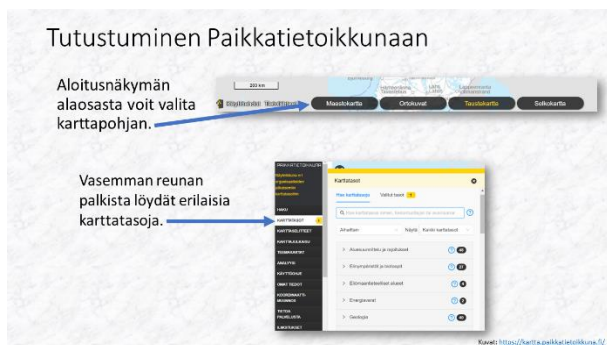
Tutustuminen Paikkatietoikkunaan

Aloitusnäkymän alaosasta voit valita karttapohjan.

200 km

Maastokartta

Ortokuvat

Taustakartta

Selkokartta

Vasemman reunan palkista löydät erilaisia karttatasoja.

PAIKKATIETOIKKUNA

HAKU

KARTTATASOT

KARTTAJULKAISU

TEEMAKARTAT

ANALYYSI

KÄYTTÖOHJE

OMAT TIEDOT

KOORDINAATTIMUUNNOS

TIETOA PALVELUSTA

Karttatasot

Kaikki karttatasot

Valitut tasot

Aiheittain

Näytä: Kaikki karttatasot

Asuminen/rakentaminen

Elinympäristö ja ilmasto

Eläinmaantieteelliset alueet

Energiavarat

Geologia

Kuvat: https://kartta.paikkatietoikkuna.fi/